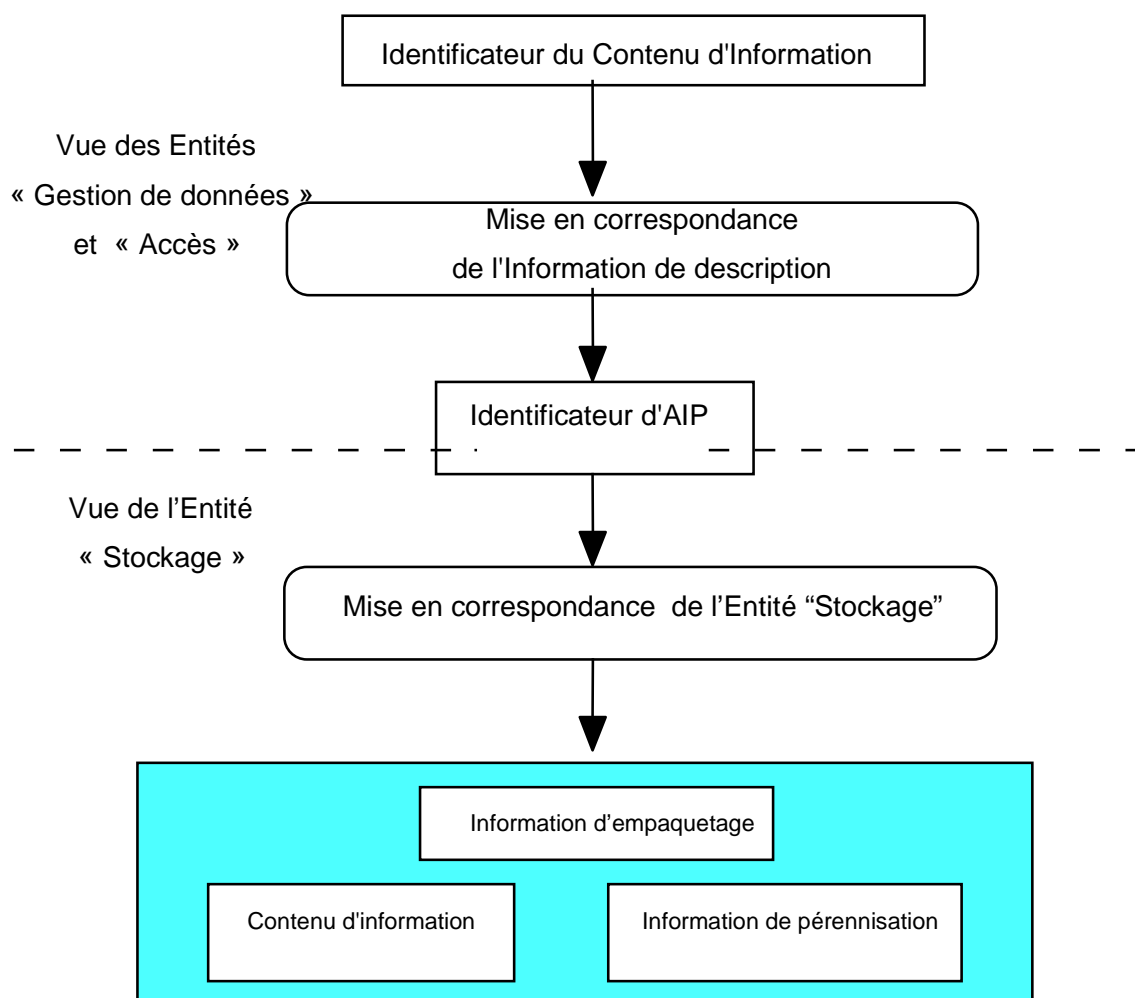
Identificateur du Contenu d'Information

Vue des Entités
« Gestion de données »
et « Accès »

Mise en correspondance
de l'Information de description

Identificateur d'AIP

Vue de l'Entité
« Stockage »

Mise en correspondance de l'Entité "Stockage"

Information d'empaquetage

Contenu d'information

Information de pérennisation